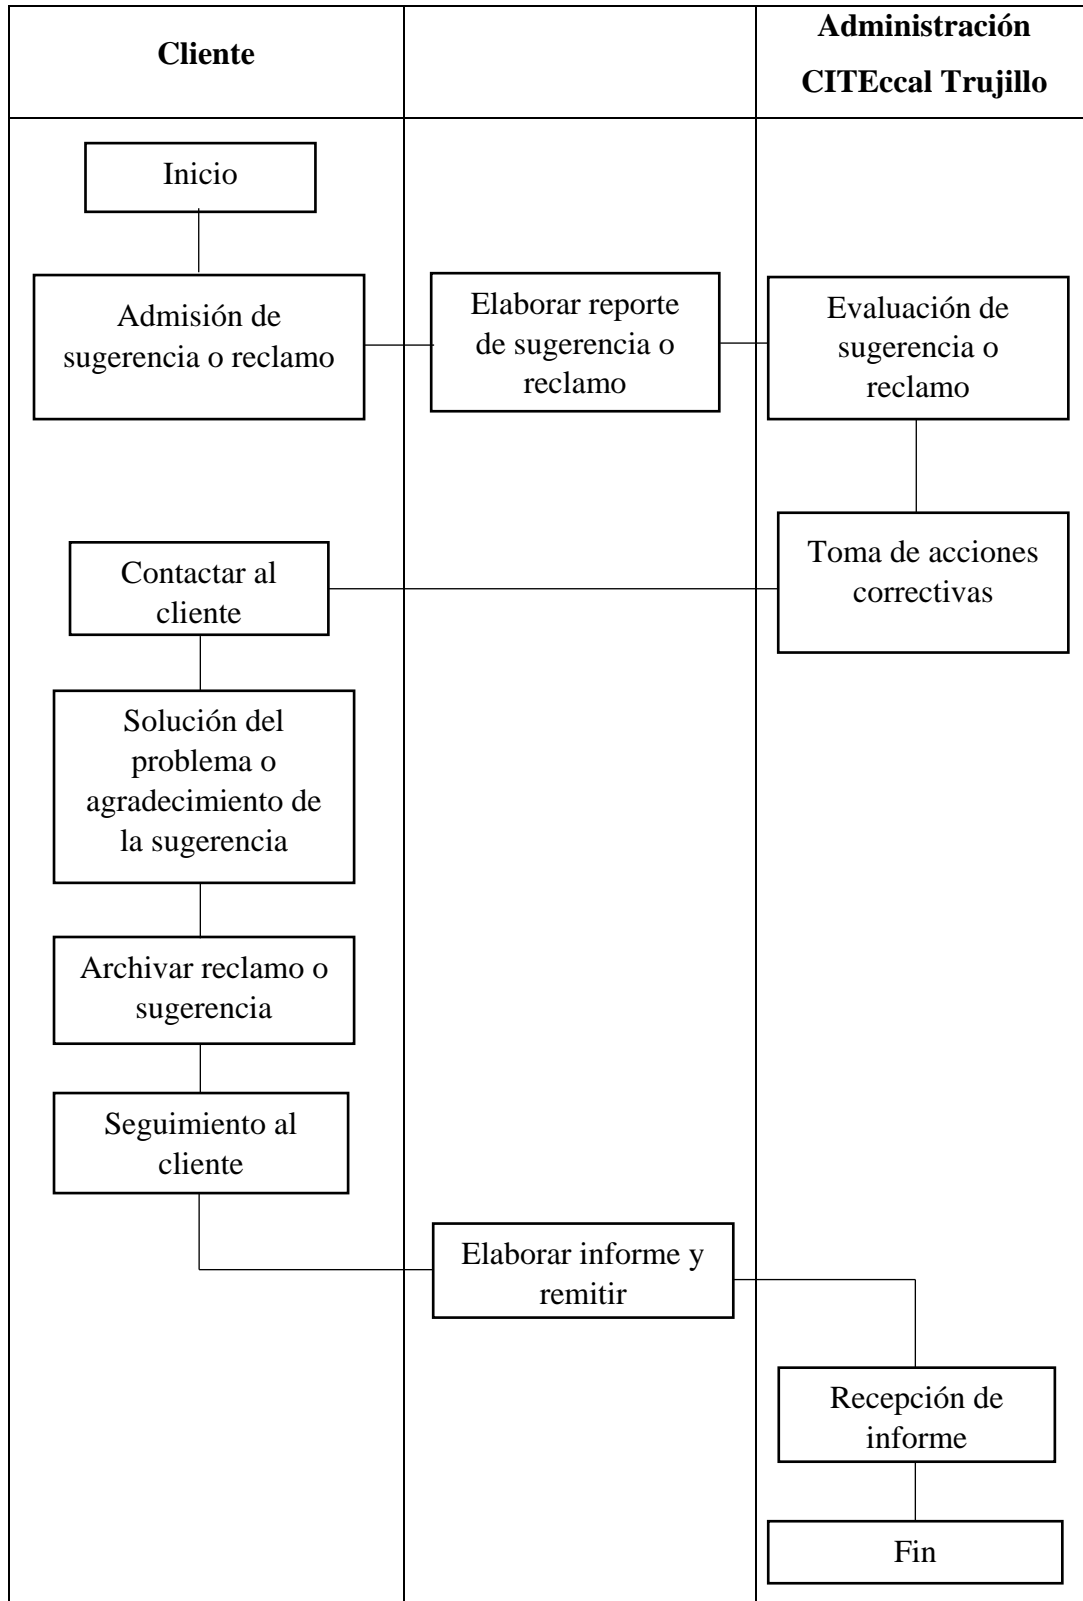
| Cliente | | Administración CITEccal Trujillo |
|---|---|---|

Inicio

Admisión de sugerencia o reclamo

Elaborar reporte de sugerencia o reclamo

Evaluación de sugerencia o reclamo

Toma de acciones correctivas

Contactar al cliente

Solución del problema o agradecimiento de la sugerencia

Archivar reclamo o sugerencia

Seguimiento al cliente

Elaborar informe y remitir

Recepción de informe

Fin